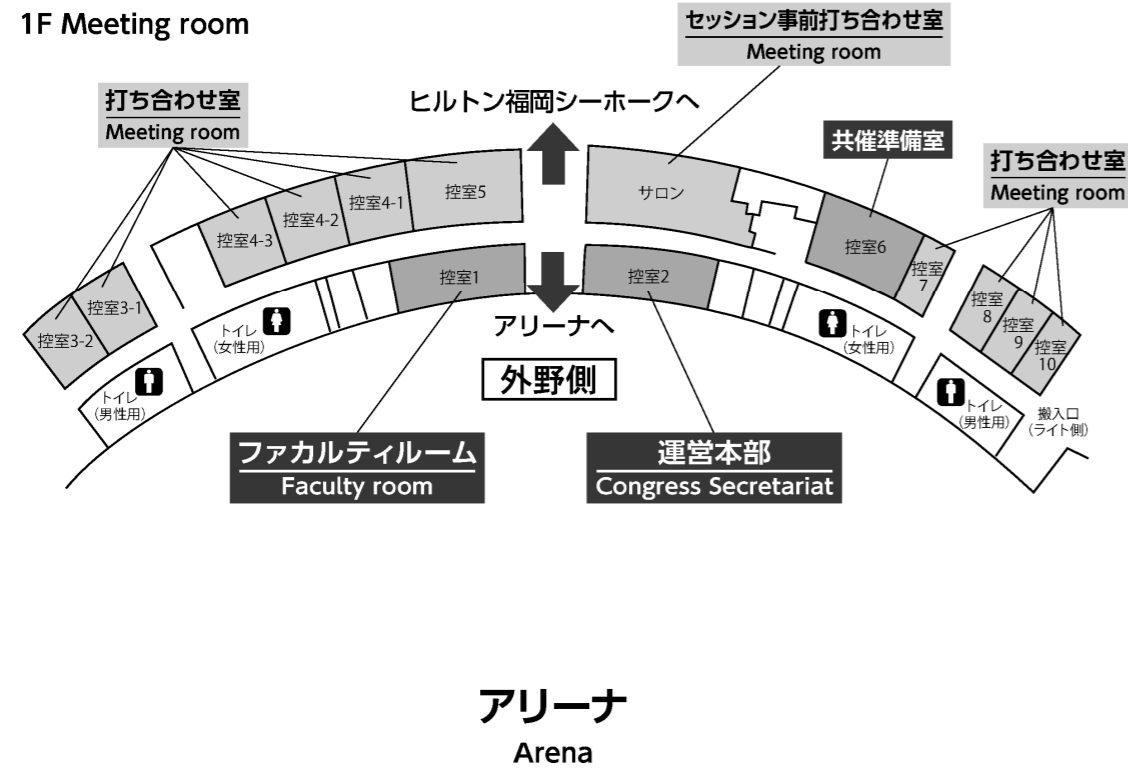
1F Meeting room

セッション事前打ち合わせ室
Meeting room

打ち合わせ室
Meeting room

ヒルトン福岡シーホークへ

共催準備室

打ち合わせ室
Meeting room

控室4-3
控室4-2
控室4-1
控室5
サロン
控室6
控室7
控室3-1
控室3-2
控室1
控室2
控室8
控室9
控室10

トイレ（女性用）
アリーナへ
トイレ（女性用）
トイレ（男性用）
外野側
トイレ（男性用）
搬入口（ライト側）

ファカルティルーム
Faculty room

運営本部
Congress Secretariat

アリーナ
Arena